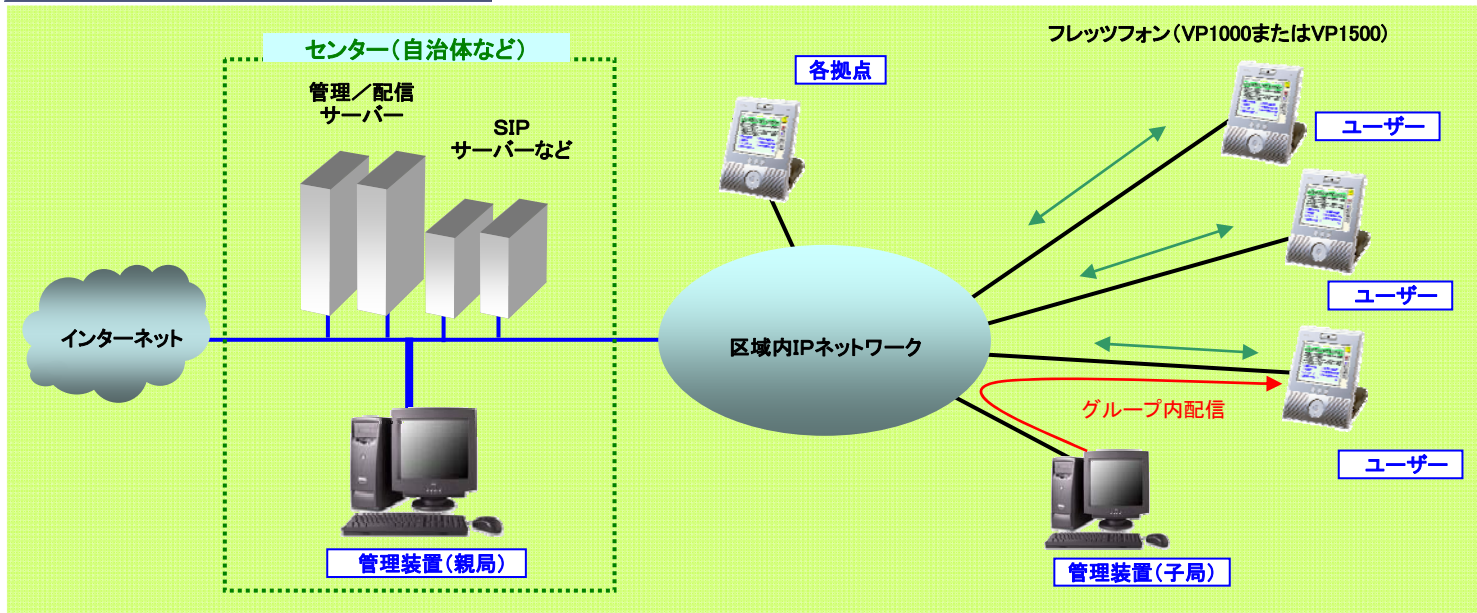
センター（自治体など）

管理／配信
サーバー

SIP
サーバーなど

インターネット

管理装置（親局）

各拠点

フレッツフォン（VP1000またはVP1500）

ユーザー

ユーザー

区域内IPネットワーク

ユーザー

グループ内配信

管理装置（子局）